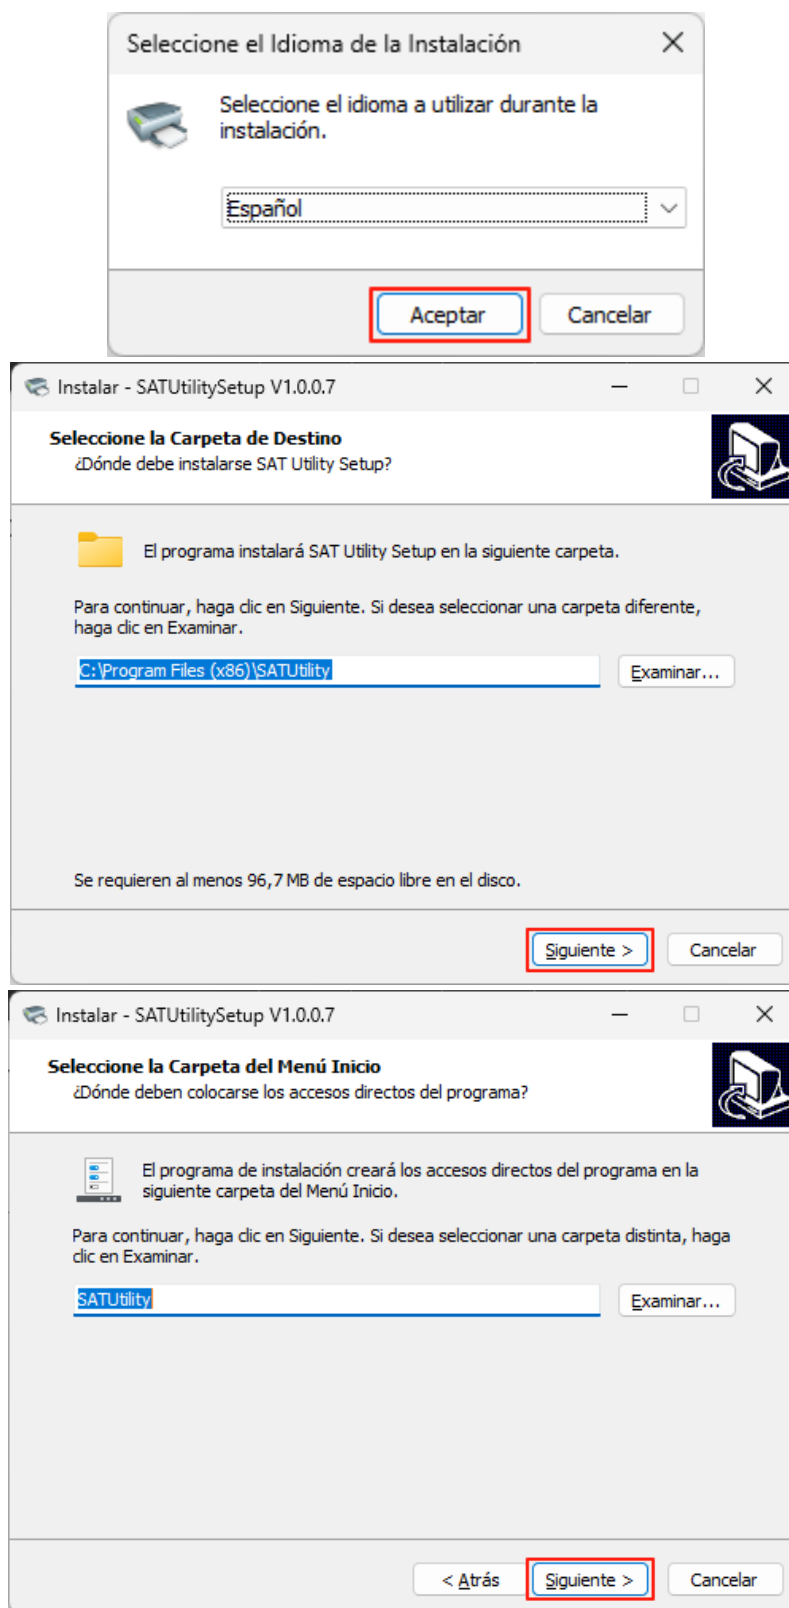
Seleccione el Idioma de la Instalación

Seleccione el idioma a utilizar durante la instalación.

Español

Aceptar

Cancelar

Instalar - SATUtilitySetup V1.0.0.7

Seleccione la Carpeta de Destino

¿Dónde debe instalarse SAT Utility Setup?

El programa instalará SAT Utility Setup en la siguiente carpeta.

Para continuar, haga clic en Siguiente. Si desea seleccionar una carpeta diferente, haga clic en Examinar.

C:\Program Files (x86)\SATUtility

Examinar...

Se requieren al menos 96,7 MB de espacio libre en el disco.

Siguiente >

Cancelar

Instalar - SATUtilitySetup V1.0.0.7

Seleccione la Carpeta del Menú Inicio

¿Dónde deben colocarse los accesos directos del programa?

El programa de instalación creará los accesos directos del programa en la siguiente carpeta del Menú Inicio.

Para continuar, haga clic en Siguiente. Si desea seleccionar una carpeta distinta, haga clic en Examinar.

SATUtility

Examinar...

< Atrás

Siguiente >

Cancelar